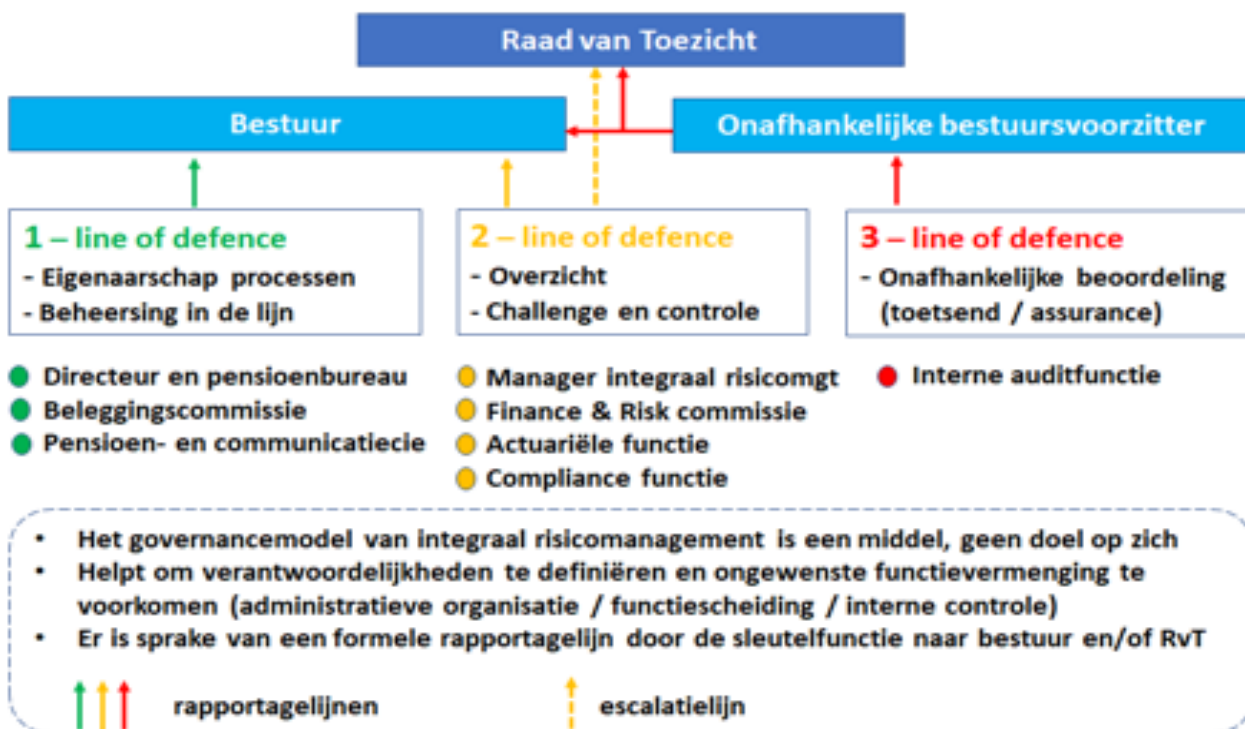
Raad van Toezicht

Bestuur

Onafhankelijke bestuursvoorzitter

1 – line of defence
- Eigenaarschap processen
- Beheersing in de lijn

2 – line of defence
- Overzicht
- Challenge en controle

3 – line of defence
- Onafhankelijke beoordeling (toetsend / assurance)

Directeur en pensioenbureau
Beleggingscommissie
Pensioen- en communicatiecie

Manager integraal risicomgt
Finance & Risk commissie
Actuariële functie
Compliance functie

Interne auditfunctie

• Het governancemodel van integraal risicomanagement is een middel, geen doel op zich
• Helpt om verantwoordelijkheden te definiëren en ongewenste functievermenging te voorkomen (administratieve organisatie / functiescheiding / interne controle)
• Er is sprake van een formele rapportagelijn door de sleutelfunctie naar bestuur en/of RvT

rapportagelijnen

escalatielijn